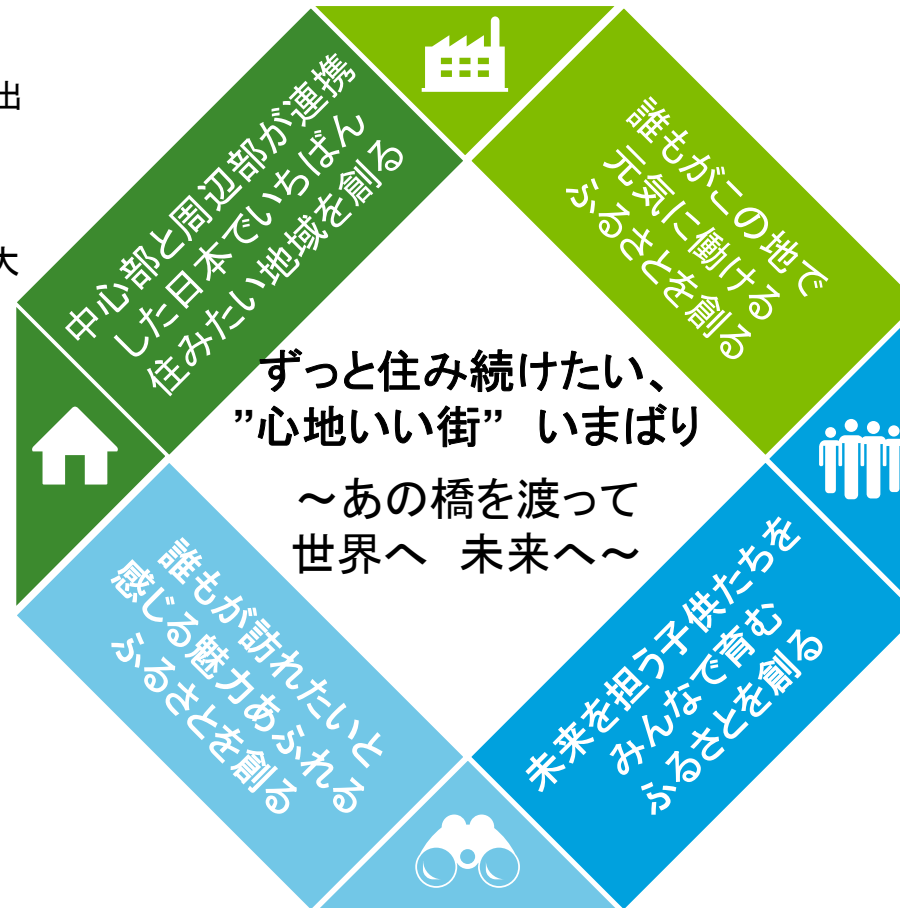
出

大

中心部と周辺部が連携した日本でいちばん住みたい地域を創る

誰もがこの地で元気に働けるふるさとを創る

ずっと住み続けたい、
”心地いい街” いまばり

～あの橋を渡って
世界へ 未来へ～

誰もが訪れたいと感じる魅力あふれるふるさとを創る

未来を担う子供たちをみんなで育むふるさとを創る